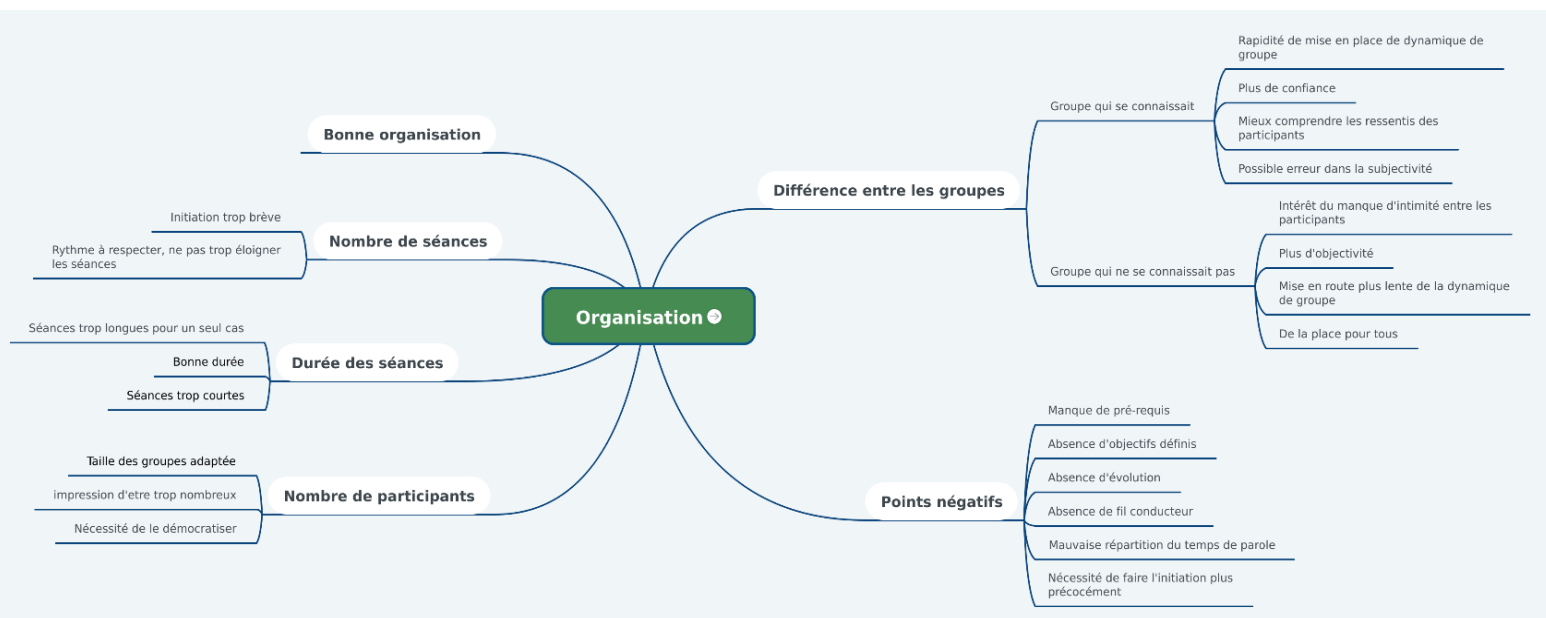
Organisation

Bonne organisation

Nombre de séances
Initiation trop brève
Rythme à respecter, ne pas trop éloigner les séances

Durée des séances
Séances trop longues pour un seul cas
Bonne durée
Séances trop courtes

Nombre de participants
Taille des groupes adaptée
impression d'etre trop nombreux
Nécessité de le démocratiser

Différence entre les groupes
Groupe qui se connaissait
Rapidité de mise en place de dynamique de groupe
Plus de confiance
Mieux comprendre les ressentis des participants
Possible erreur dans la subjectivité
Groupe qui ne se connaissait pas
Intérêt du manque d'intimité entre les participants
Plus d'objectivité
Mise en route plus lente de la dynamique de groupe
De la place pour tous

Points négatifs
Manque de pré-requis
Absence d'objectifs définis
Absence d'évolution
Absence de fil conducteur
Mauvaise répartition du temps de parole
Nécessité de faire l'initiation plus précocément